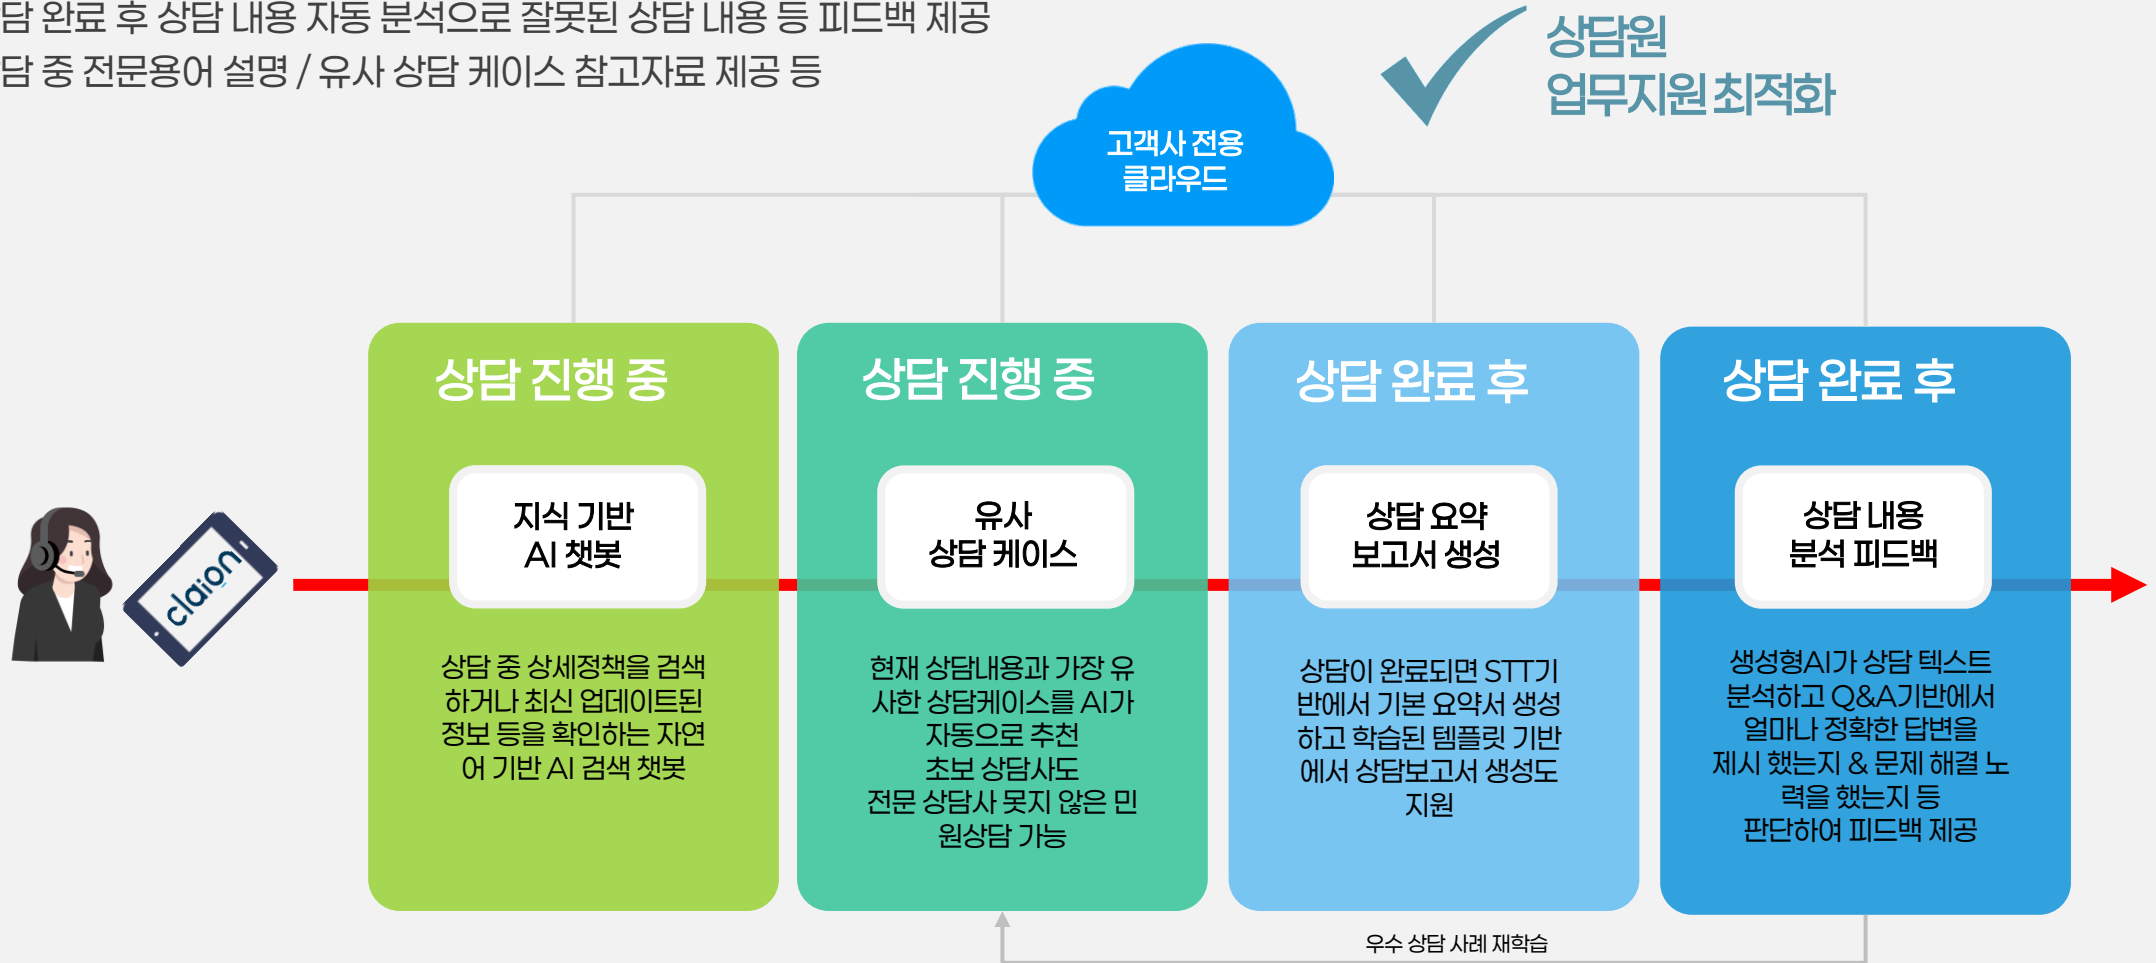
담 완료 후 상담 내용 자동 분석으로 잘못된 상담 내용 등 피드백 제공
담 중 전문용어 설명 / 유사 상담 케이스 참고자료 제공 등

고객사 전용
클라우드

상담원
업무지원 최적화

claion

상담 진행 중

지식 기반
AI 챗봇

상담 중 상세정책을 검색하거나 최신 업데이트된 정보 등을 확인하는 자연어 기반 AI 검색 챗봇

상담 진행 중

유사
상담 케이스

현재 상담내용과 가장 유사한 상담케이스를 AI가 자동으로 추천
초보 상담사도
전문 상담사 못지 않은 민원상담 가능

상담 완료 후

상담 요약
보고서 생성

상담이 완료되면 STT기반에서 기본 요약서 생성하고 학습된 템플릿 기반에서 상담보고서 생성도 지원

상담 완료 후

상담 내용
분석 피드백

생성형AI가 상담 텍스트 분석하고 Q&A기반에서 얼마나 정확한 답변을 제시 했는지 & 문제 해결 노력을 했는지 등
판단하여 피드백 제공

우수 상담 사례 재학습